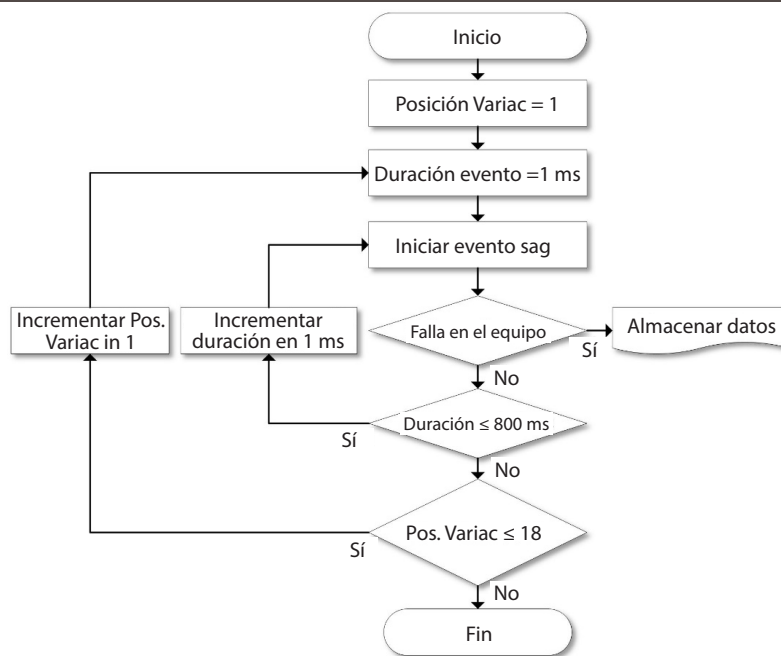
Inicio

Posición Variac = 1

Duración evento =1 ms

Iniciar evento sag

Incrementar Pos. Variac in 1

Incrementar duración en 1 ms

Falla en el equipo

Sí

Almacenar datos

No

Duración $\leq$ 800 ms

Sí

No

Pos. Variac $\leq$ 18

Sí

No

Fin